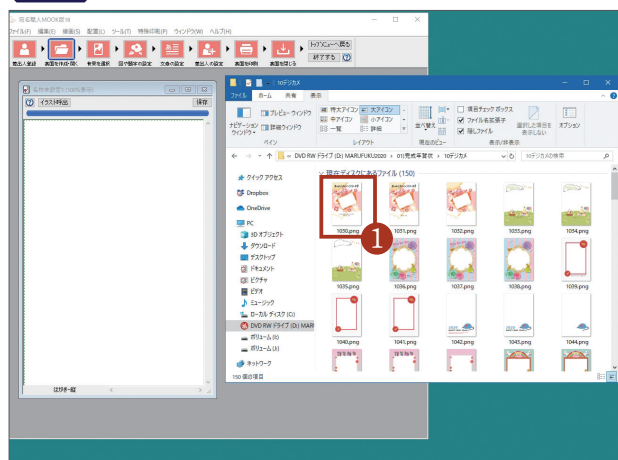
筆名職人MOOK版18

ファイル(F) 編集(E) 画像(I) ツール(T) 特殊印刷(P) ウィンドウ(W) ヘルプ(H)

差出人登録 | 裏面を作成・開く | 宛名を開く | 図や画像の設定 | 文面の設定 | 差出人の設定 | 裏面を印刷 | 裏面を閉じる

トップメニューへ戻る

終了する

裏面作成(1/100%表示)

イラスト特品

保存

はがき・縦

10デジカメ

ファイル ホーム 共有 表示

ナビゲーション ウィンドウ

プレビュー ウィンドウ

詳細ウィンドウ

ペイン

特大アイコン 大アイコン 中アイコン 小アイコン 一覧 詳細

レイアウト

並べ替え

現在のビュー

項目チェック ボックス

ファイル名拡張子

隠しファイル

選択した項目を表示しない

オプション

表示/非表示

DVD RW ドライブ (D:) MARUFUKU2020 > 01)完成年賀状 > 10デジカメ

10デジカメの検索

クイック アクセス

Dropbox

OneDrive

PC

3D オブジェクト

ダウンロード

デスクトップ

ドキュメント

ピクチャ

ビデオ

ミュージック

ローカル ディスク (C:)

DVD RW ドライブ (D:) MARU

ボリューム (E:)

ボリューム (F:)

ネットワーク

150 個の項目

現在ディスクにあるファイル (150)

1030.png 1031.png 1032.png 1033.png 1034.png

1035.png 1036.png 1037.png 1038.png 1039.png

1040.png 1041.png 1042.png 1043.png 1044.png